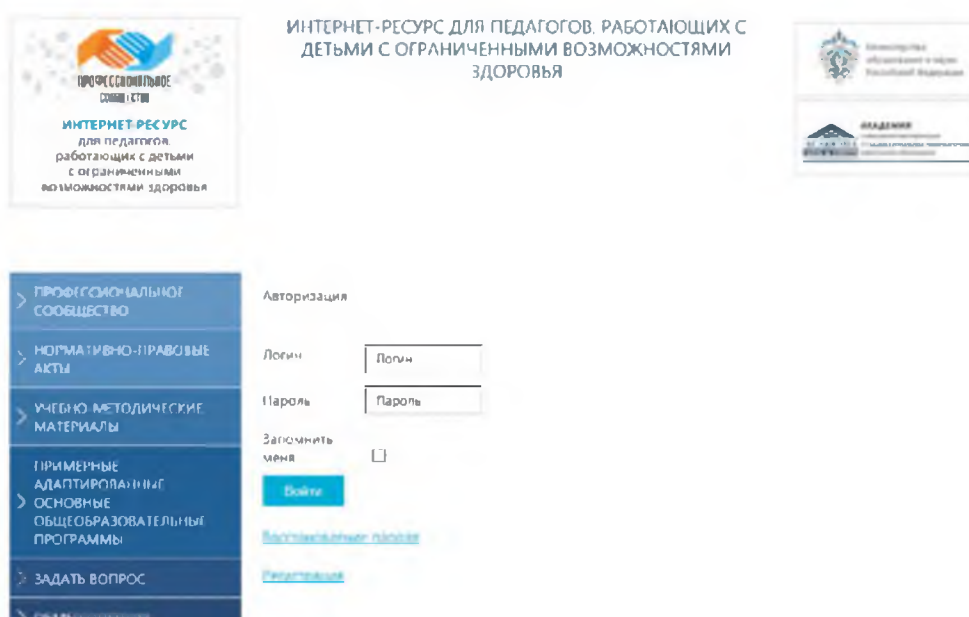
ПРОФЕССИОНАЛЬНОЕ СООБЩЕСТВО

ИНТЕРНЕТ-РЕСУРС для педагогов, работающих с детьми с ограниченными возможностями здоровья

ИНТЕРНЕТ-РЕСУРС ДЛЯ ПЕДАГОГОВ, РАБОТАЮЩИХ С ДЕТЬМИ С ОГРАНИЧЕННЫМИ ВОЗМОЖНОСТЯМИ ЗДОРОВЬЯ

Министерство образования и науки Российской Федерации

АКАДЕМИЯ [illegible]

ПРОФЕССИОНАЛЬНОЕ СООБЩЕСТВО

НОРМАТИВНО-ПРАВОВЫЕ АКТЫ

УЧЕБНО-МЕТОДИЧЕСКИЕ МАТЕРИАЛЫ

ПРИМЕРНЫЕ АДАПТИРОВАННЫЕ ОСНОВНЫЕ ОБЩЕОБРАЗОВАТЕЛЬНЫЕ ПРОГРАММЫ

ЗАДАТЬ ВОПРОС

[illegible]

Авторизация

Логин Логин

Пароль Пароль

Запомнить меня

Войти

Восстановление пароля

Регистрация